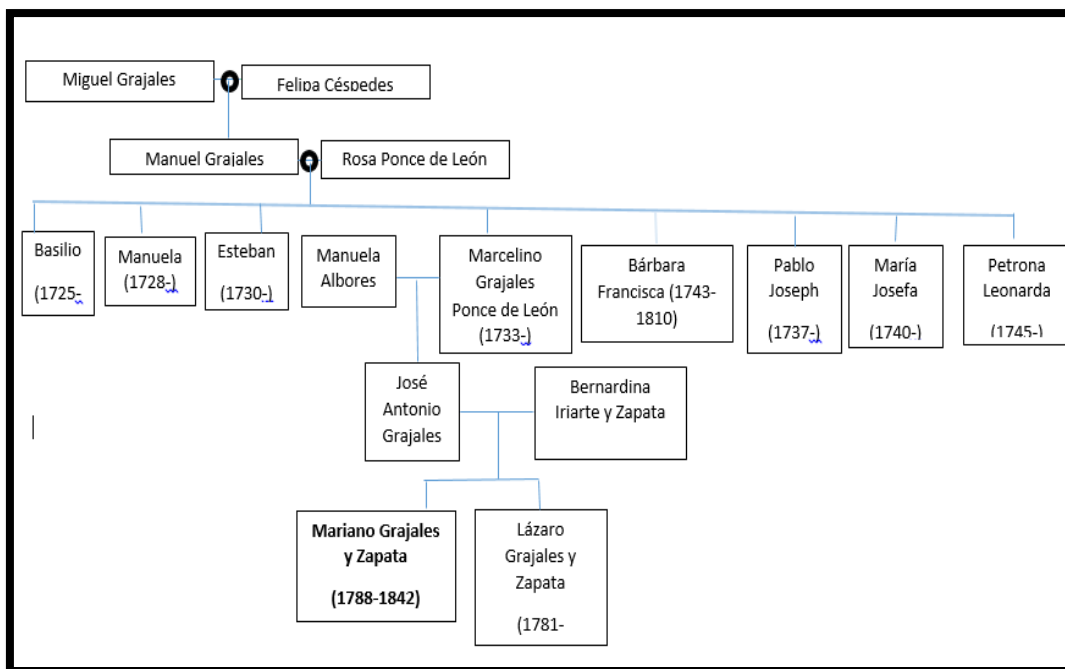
Miguel Grajales

Felipa Céspedes

Manuel Grajales

Rosa Ponce de León

Basilio (1725-

Manuela (1728-)

Esteban (1730-)

Manuela Albores

Marcelino Grajales Ponce de León (1733-)

Bárbara Francisca (1743-1810)

Pablo Joseph (1737-)

María Josefa (1740-)

Petrona Leonarda (1745-)

José Antonio Grajales

Bernardina Iriarte y Zapata

**Mariano Grajales y Zapata**

**(1788-1842)**

Lázaro Grajales y Zapata

(1781-